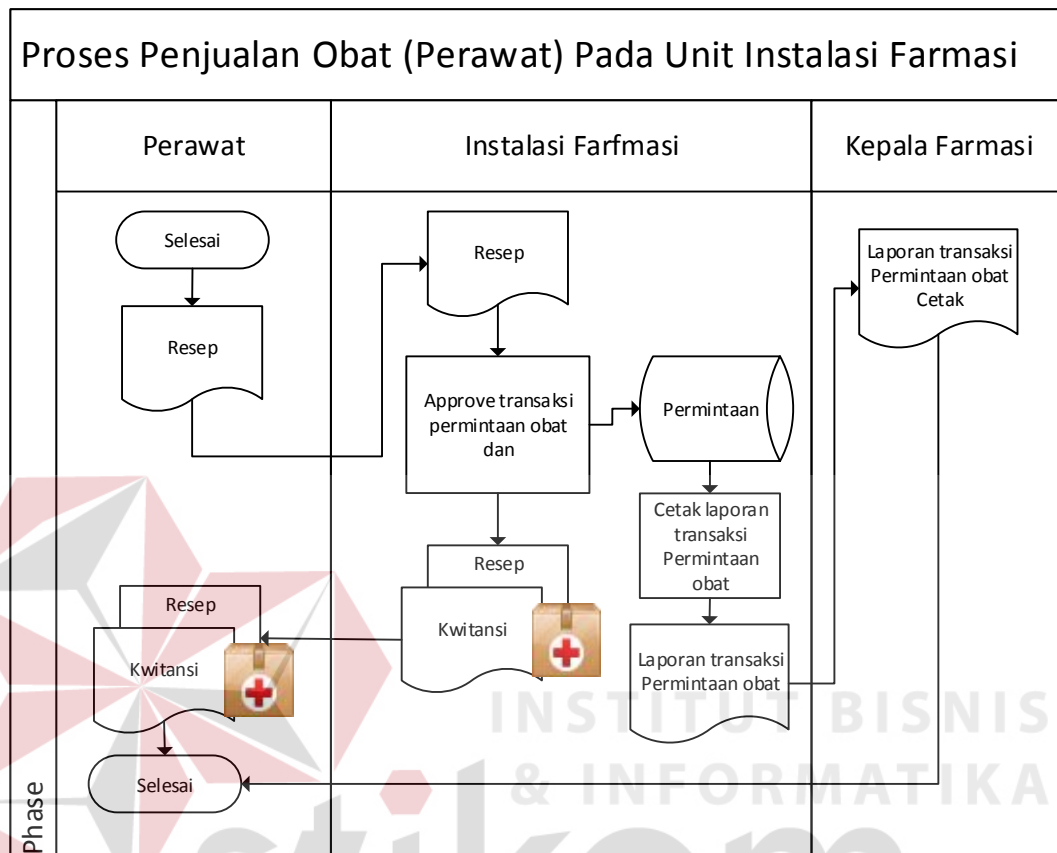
Proses Penjualan Obat (Perawat) Pada Unit Instalasi Farmasi

Perawat

Instalasi Farfmasi

Kepala Farmasi

Selesai

Resep

Resep

Approve transaksi permintaan obat dan

Permintaan

Laporan transaksi Permintaan obat Cetak

Cetak laporan transaksi Permintaan obat

Resep

Kwitansi

Resep

Kwitansi

Laporan transaksi Permintaan obat

Selesai

Phase

INSTITUT BISNIS & INFORMATIKA